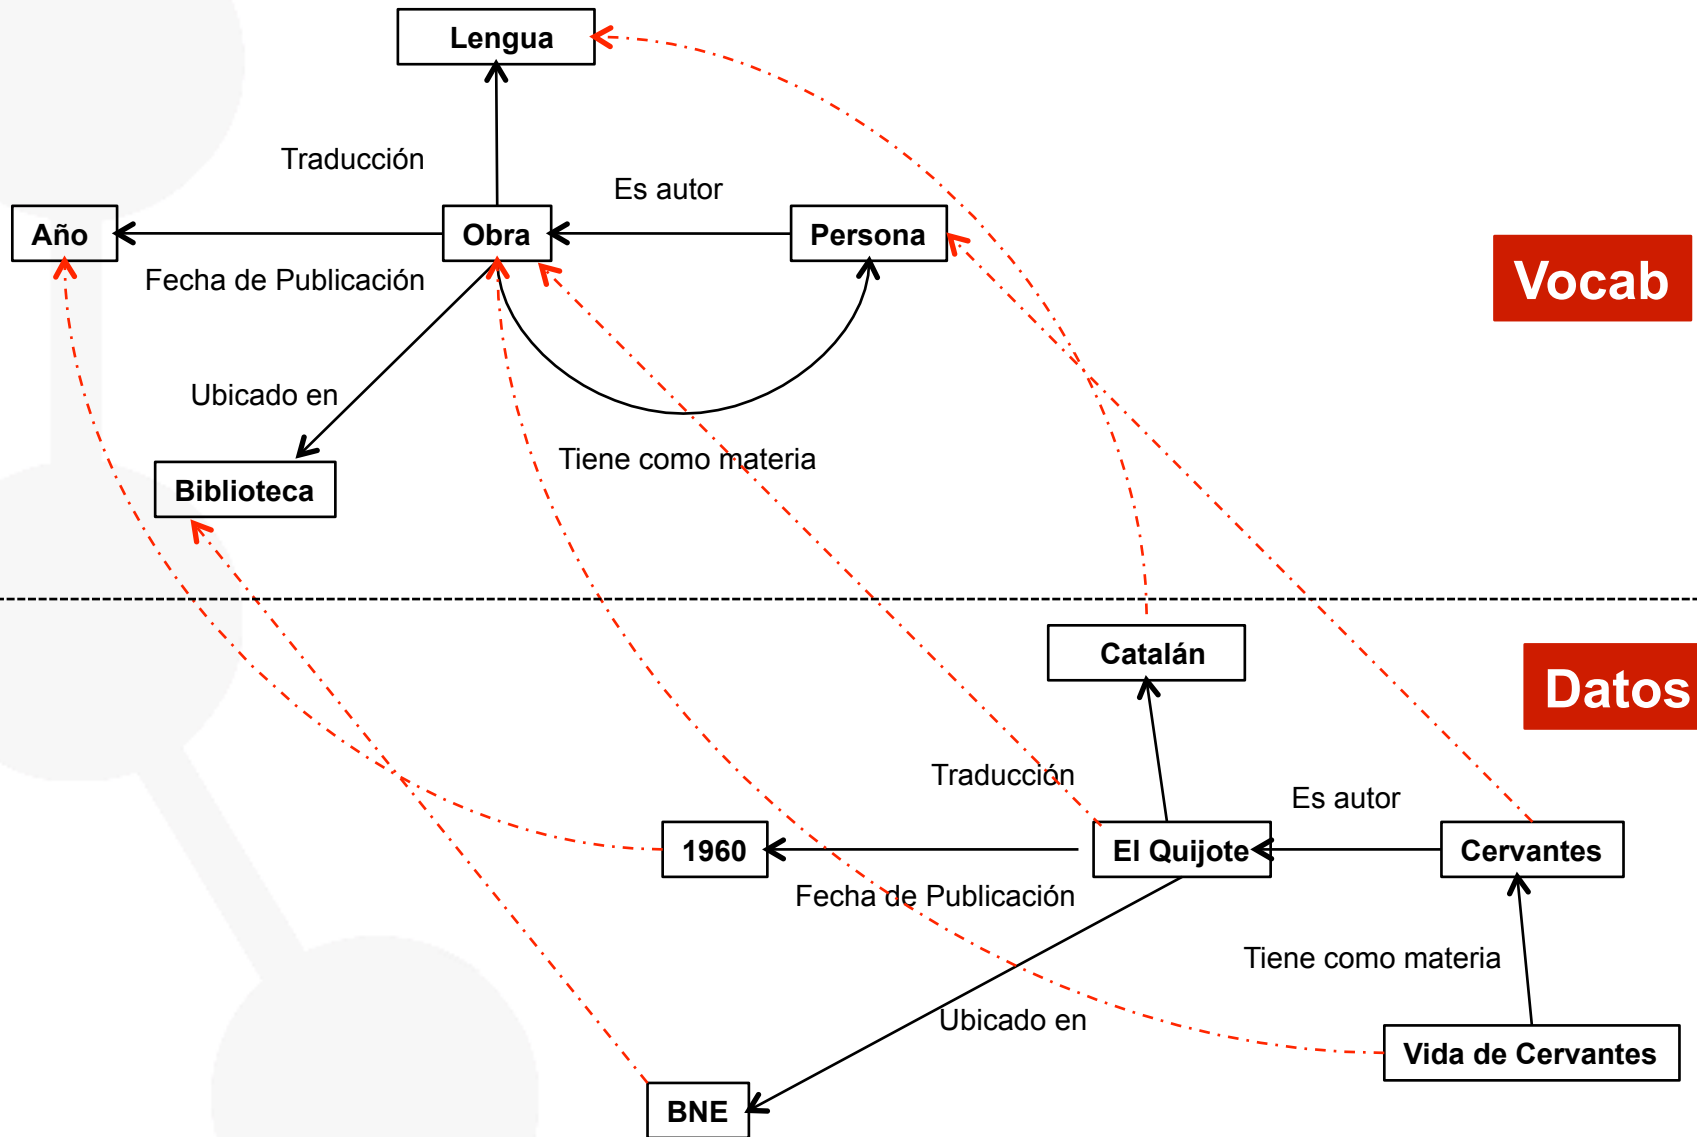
Lengua

Traducción

Es autor

Año

Obra

Persona

Vocab

Fecha de Publicación

Ubicado en

Tiene como materia

Biblioteca

Catalán

Datos

Traducción

Es autor

1960

El Quijote

Cervantes

Fecha de Publicación

Tiene como materia

Ubicado en

Vida de Cervantes

BNE